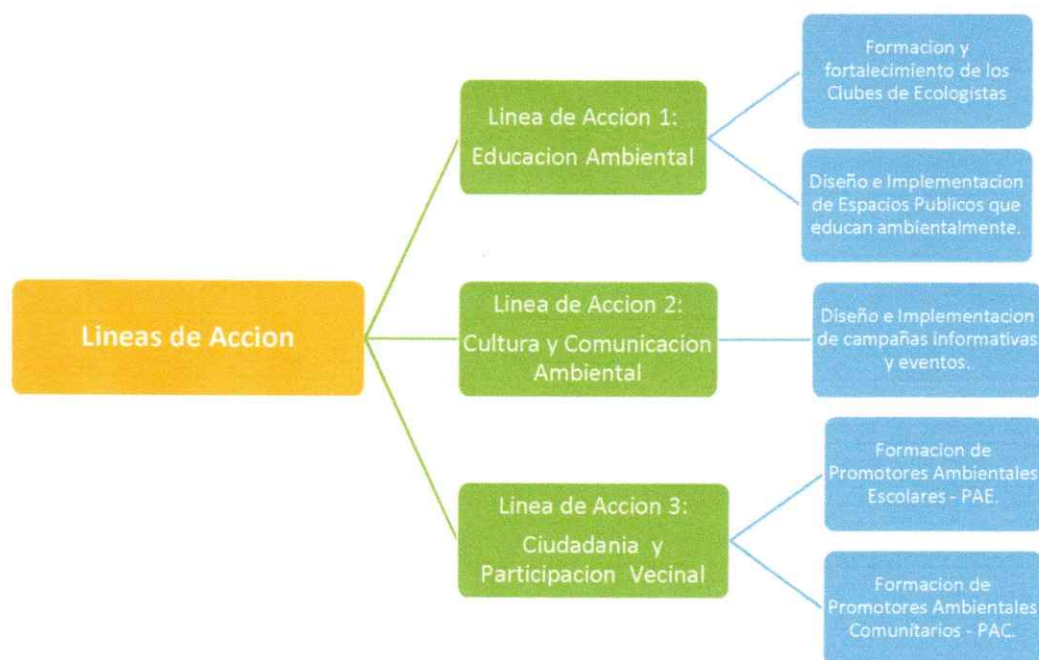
Lineas de Accion

Linea de Accion 1:
Educacion Ambiental

Formacion y fortalecimiento de los Clubes de Ecologistas

Diseño e Implementacion de Espacios Publicos que educan ambientalmente.

Linea de Accion 2:
Cultura y Comunicacion Ambiental

Diseño e Implementacion de campañas informativas y eventos.

Linea de Accion 3:
Ciudadania y Participacion Vecinal

Formacion de Promotores Ambientales Escolares - PAE.

Formacion de Promotores Ambientales Comunitarios - PAC.